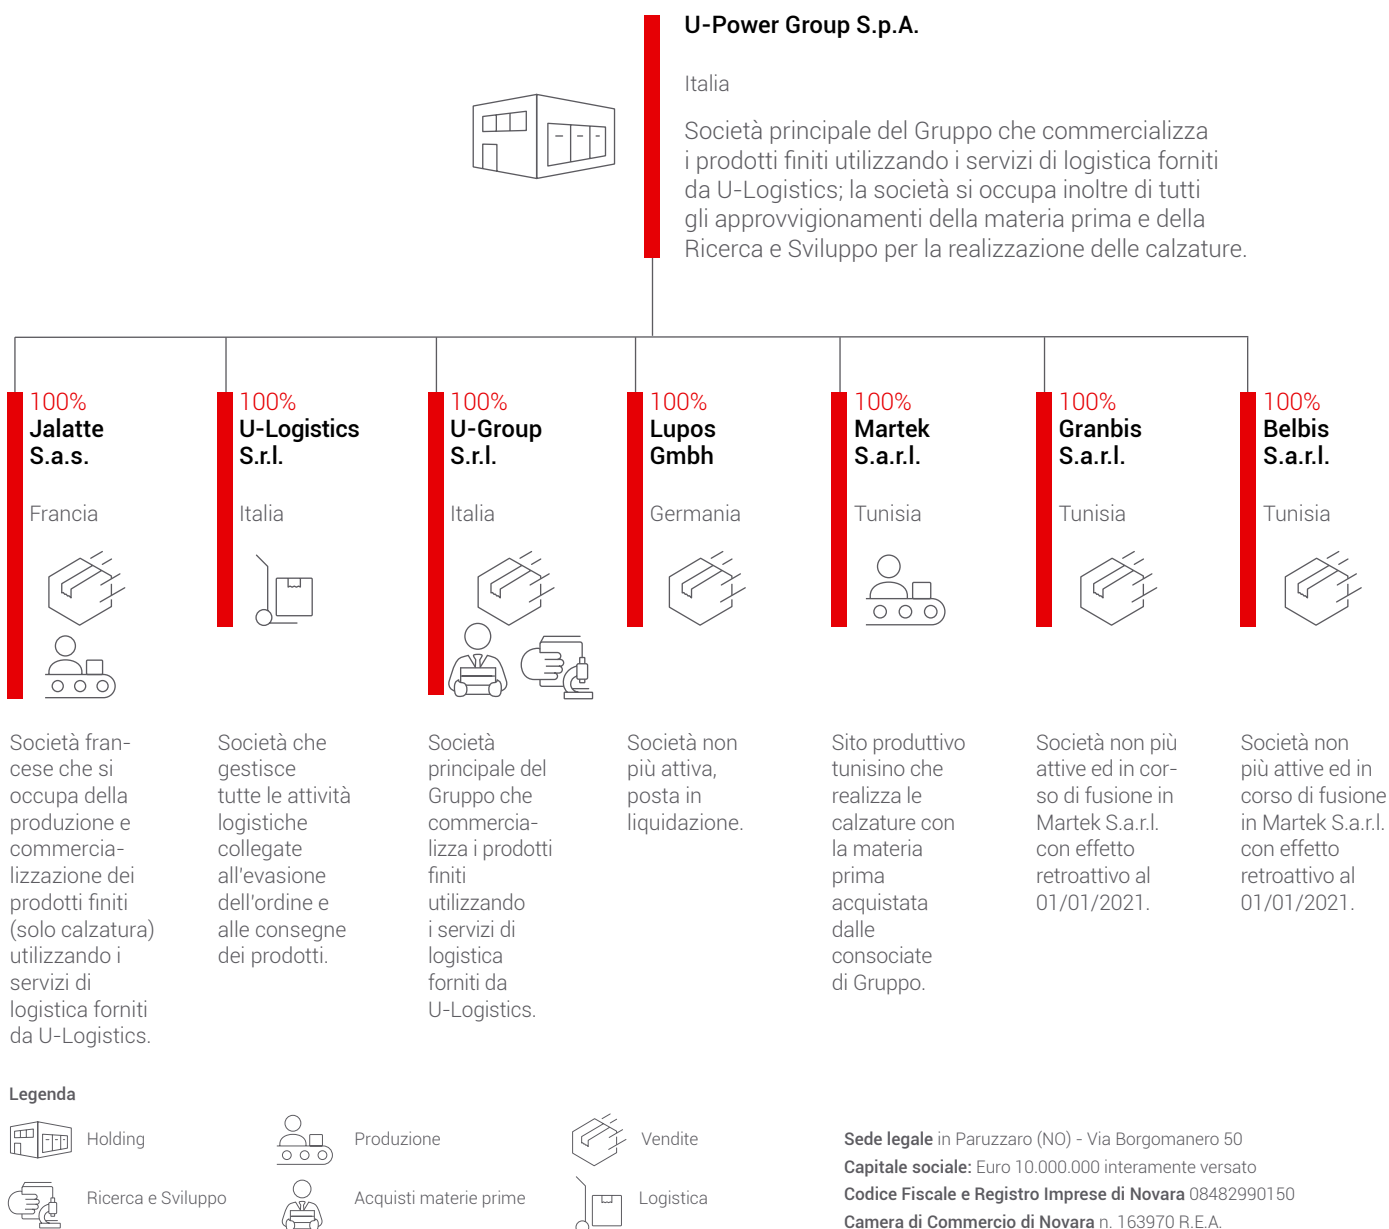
U-Power Group S.p.A.

Italia

Società principale del Gruppo che commercializza i prodotti finiti utilizzando i servizi di logistica forniti da U-Logistics; la società si occupa inoltre di tutti gli approvvigionamenti della materia prima e della Ricerca e Sviluppo per la realizzazione delle calzature.

100%
Jalatte S.a.s.

Francia

100%
U-Logistics S.r.l.

Italia

100%
U-Group S.r.l.

Italia

100%
Lupos Gmbh

Germania

100%
Martek S.a.r.l.

Tunisia

100%
Granbis S.a.r.l.

Tunisia

100%
Belbis S.a.r.l.

Tunisia

Società francese che si occupa della produzione e commercializzazione dei prodotti finiti (solo calzatura) utilizzando i servizi di logistica forniti da U-Logistics.

Società che gestisce tutte le attività logistiche collegate all'evasione dell'ordine e alle consegne dei prodotti.

Società principale del Gruppo che commercializza i prodotti finiti utilizzando i servizi di logistica forniti da U-Logistics.

Società non più attiva, posta in liquidazione.

Sito produttivo tunisino che realizza le calzature con la materia prima acquistata dalle consociate di Gruppo.

Società non più attive ed in corso di fusione in Martek S.a.r.l. con effetto retroattivo al 01/01/2021.

Società non più attive ed in corso di fusione in Martek S.a.r.l. con effetto retroattivo al 01/01/2021.

Legenda

Holding

Produzione

Vendite

Ricerca e Sviluppo

Acquisti materie prime

Logistica

Sede legale in Paruzzaro (NO) - Via Borgomanero 50
Capitale sociale: Euro 10.000.000 interamente versato
Codice Fiscale e Registro Imprese di Novara 08482990150
Camera di Commercio di Novara n. 163970 R.E.A.